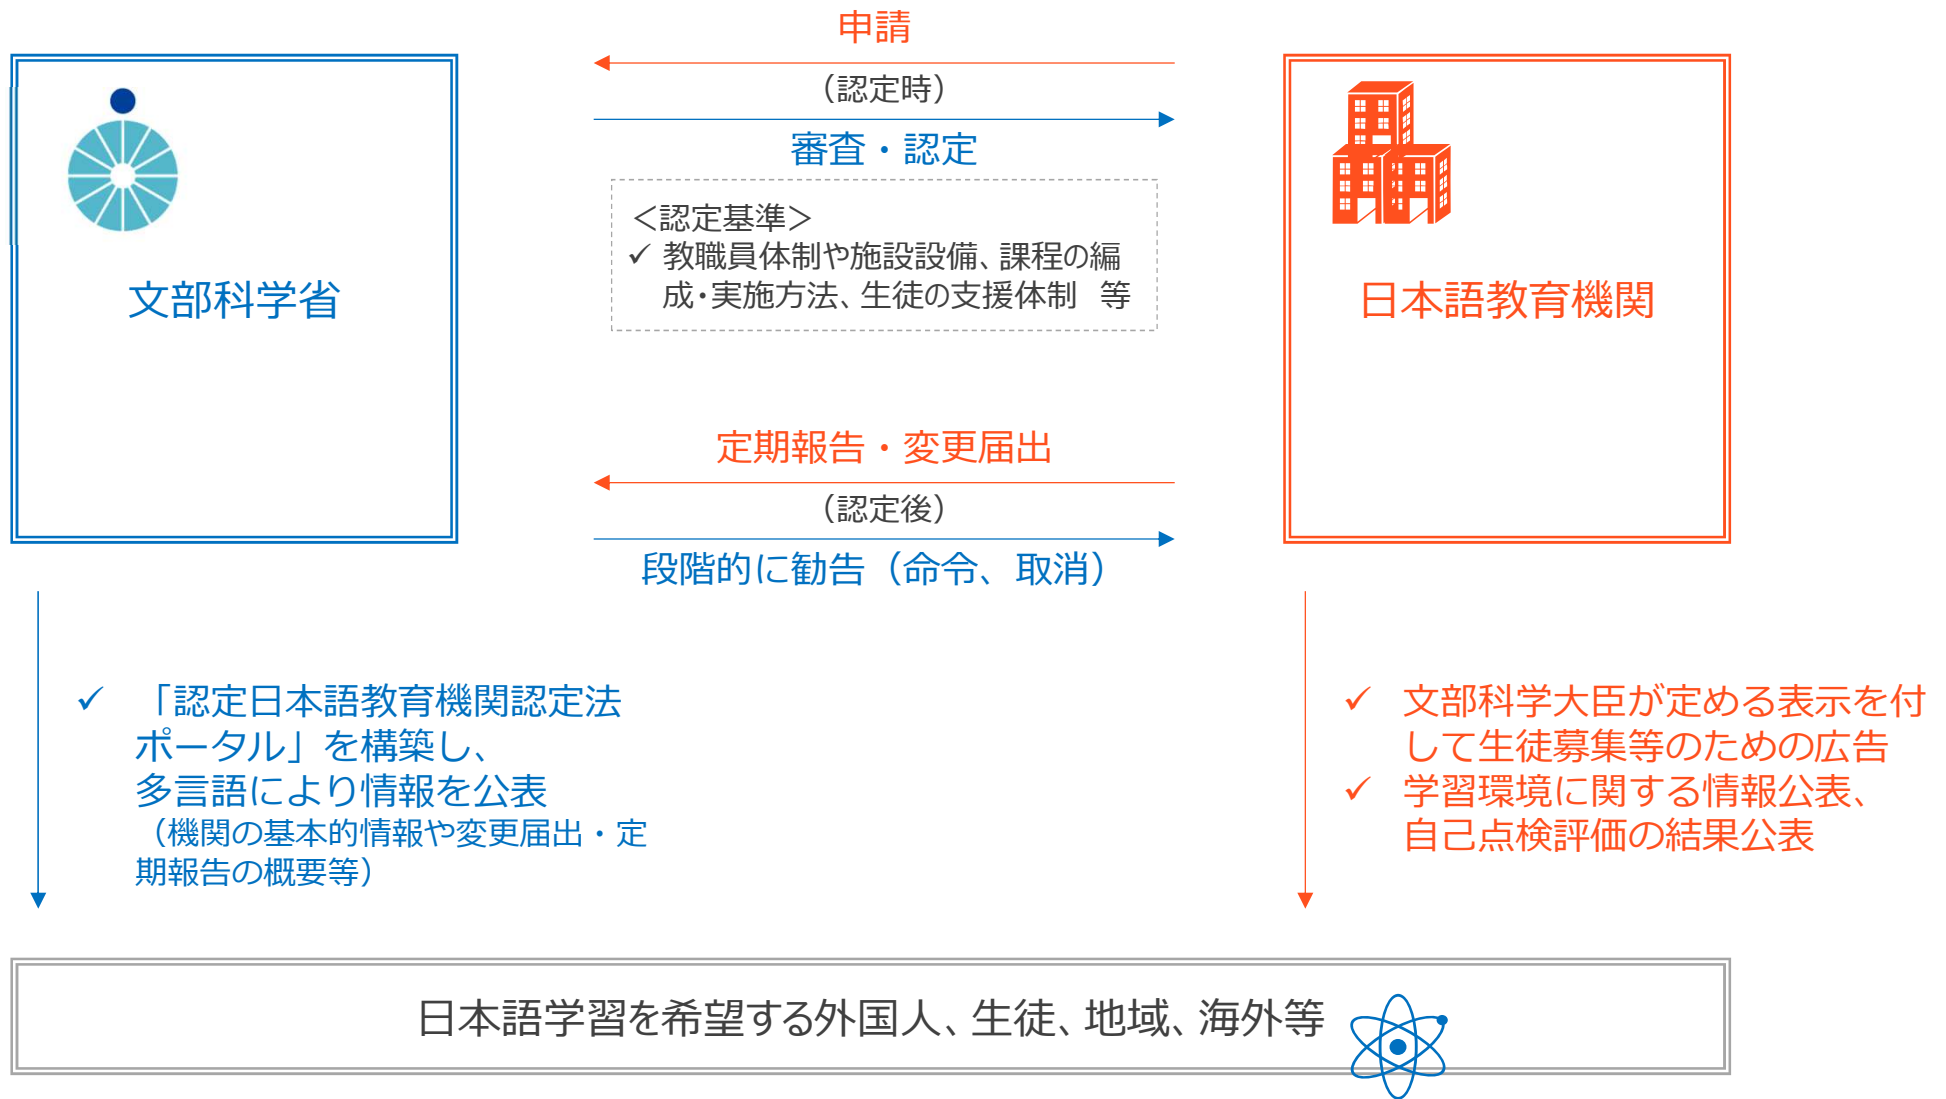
申請

（認定時）

審査・認定

文部科学省

日本語教育機関

＜認定基準＞
✓ 教職員体制や施設設備、課程の編成・実施方法、生徒の支援体制　等

定期報告・変更届出

（認定後）

段階的に勧告（命令、取消）

✓ 「認定日本語教育機関認定法ポータル」を構築し、多言語により情報を公表
（機関の基本的情報や変更届出・定期報告の概要等）

✓ 文部科学大臣が定める表示を付して生徒募集等のための広告
✓ 学習環境に関する情報公表、自己点検評価の結果公表

日本語学習を希望する外国人、生徒、地域、海外等